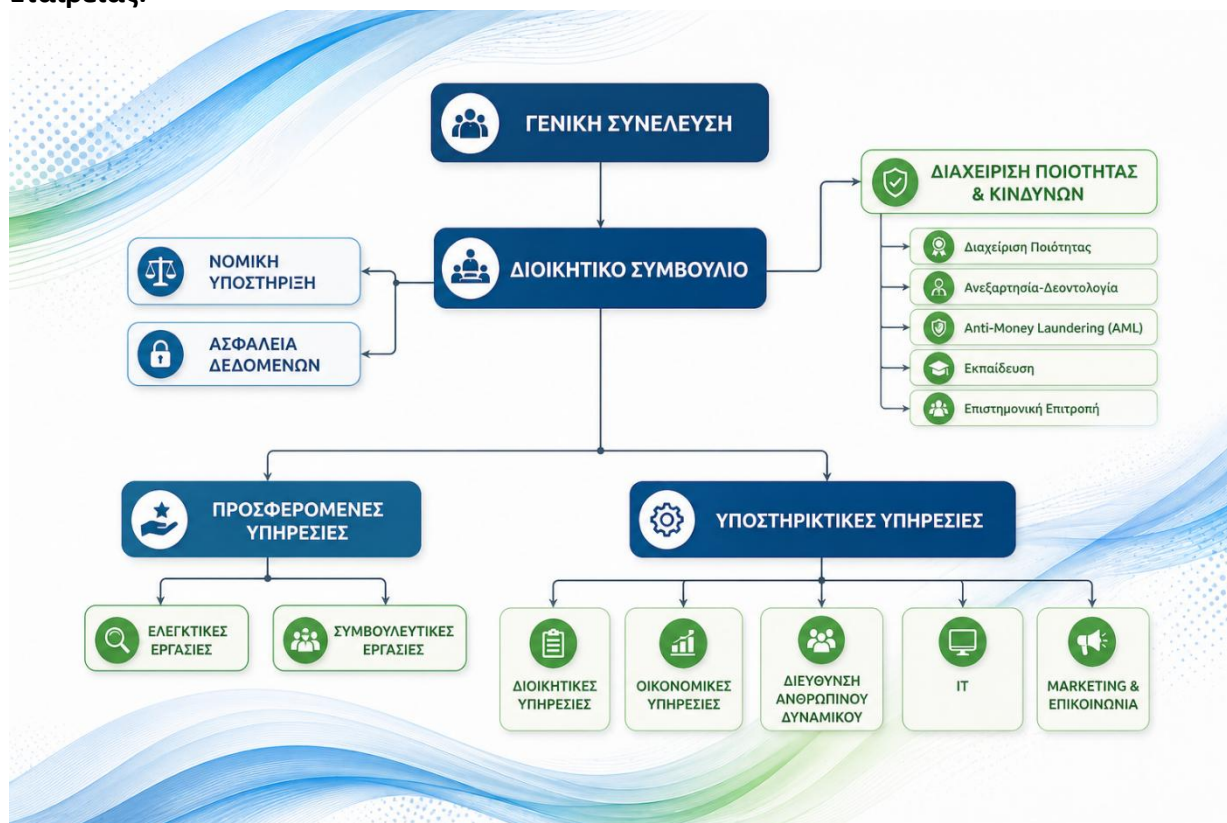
Εταιρείας:

ΓΕΝΙΚΗ ΣΥΝΕΛΕΥΣΗ

ΔΙΑΧΕΙΡΙΣΗ ΠΟΙΟΤΗΤΑΣ & ΚΙΝΔΥΝΩΝ

ΝΟΜΙΚΗ ΥΠΟΣΤΗΡΙΞΗ

ΔΙΟΙΚΗΤΙΚΟ ΣΥΜΒΟΥΛΙΟ

ΑΣΦΑΛΕΙΑ ΔΕΔΟΜΕΝΩΝ

Διαχείριση Ποιότητας

Ανεξαρτησία-Δεοντολογία

Anti-Money Laundering (AML)

Εκπαίδευση

Επιστημονική Επιτροπή

ΠΡΟΣΦΕΡΟΜΕΝΕΣ ΥΠΗΡΕΣΙΕΣ

ΥΠΟΣΤΗΡΙΚΤΙΚΕΣ ΥΠΗΡΕΣΙΕΣ

ΕΛΕΓΚΤΙΚΕΣ ΕΡΓΑΣΙΕΣ

ΣΥΜΒΟΥΛΕΥΤΙΚΕΣ ΕΡΓΑΣΙΕΣ

ΔΙΟΙΚΗΤΙΚΕΣ ΥΠΗΡΕΣΙΕΣ

ΟΙΚΟΝΟΜΙΚΕΣ ΥΠΗΡΕΣΙΕΣ

ΔΙΕΥΘΥΝΣΗ ΑΝΘΡΩΠΙΝΟΥ ΔΥΝΑΜΙΚΟΥ

IT

MARKETING & ΕΠΙΚΟΙΝΩΝΙΑ